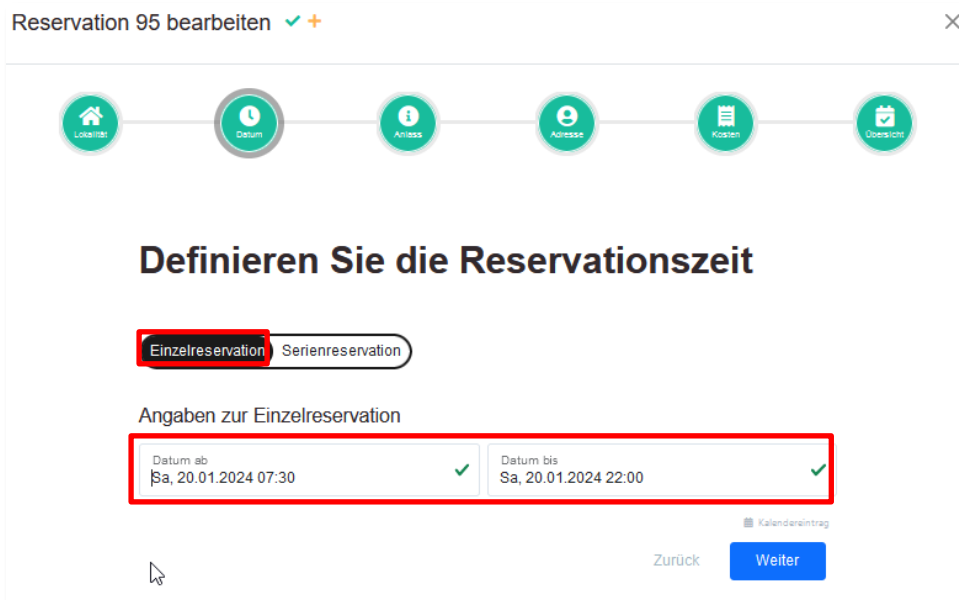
Reservation 95 bearbeiten ✔ +

Lokalität
Datum
Anlass
Adresse
Kosten
Übersicht

Definieren Sie die Reservationszeit

Einzelreservation Serienreservation

Angaben zur Einzelreservation

Datum ab
Sa, 20.01.2024 07:30

Datum bis
Sa, 20.01.2024 22:00

Kalendereintrag

Zurück Weiter